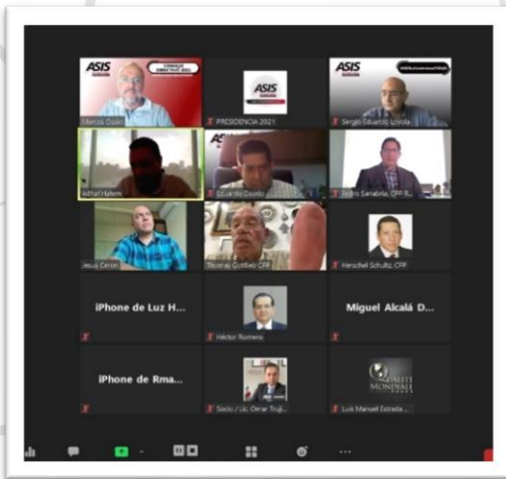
ASIS
CONSEJO DIRECTIVO 2021
Marcos Osorio
ASIS
PRESIDENCIA 2021
ASIS
Sergio Eduardo Loreda
Ashraf Hatem
Eduardo Osorio
Pedro Sanabria, CPP, P...
Jesus Cerón
Tiburcio Cortés CPP
Herschel Schultz, CPP
iPhone de Luz H...
Héctor Romero
Miguel Alcalá D...
iPhone de Rma...
Socio / Lic. Omar Truj...
QUALITY MONDIALE
Luis Manuel Estrada...